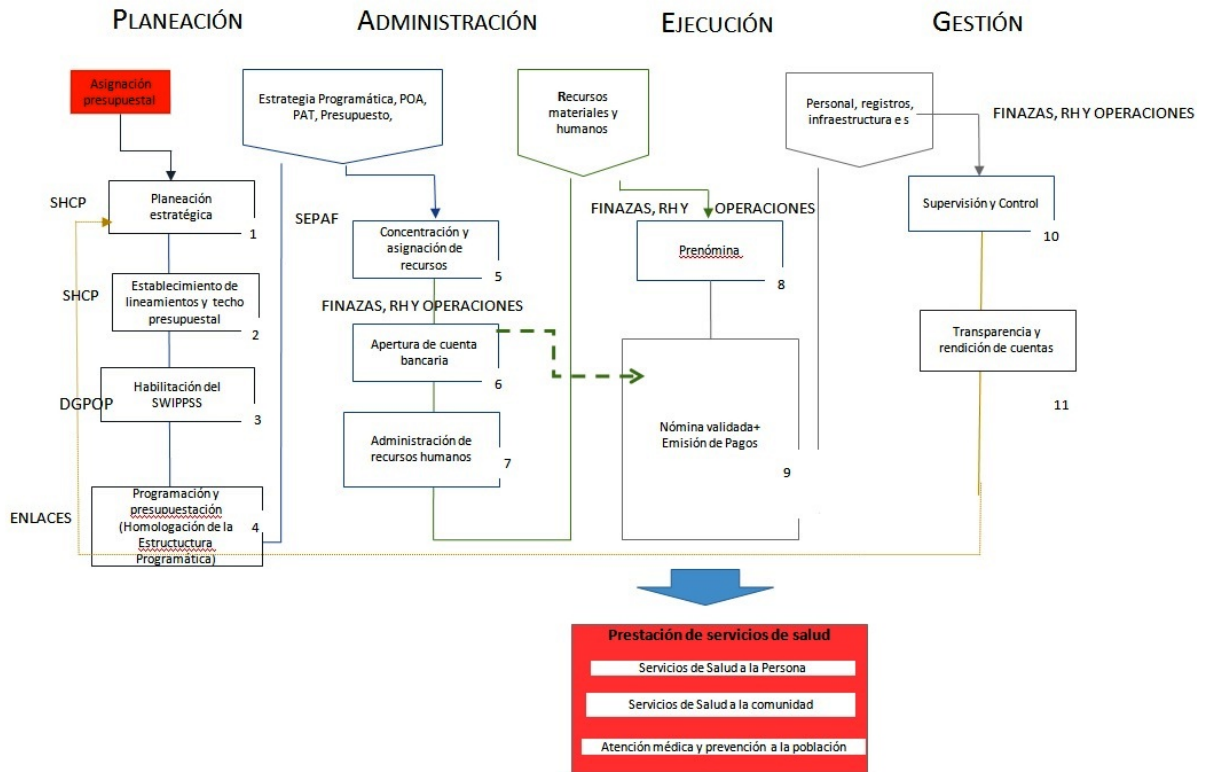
PLANEACIÓN

ADMINISTRACIÓN

EJECUCIÓN

GESTIÓN

Asignación presupuestal

SHCP

Planeación estratégica 1

SHCP

Establecimiento de lineamientos y techo presupuestal 2

DGPOP

Habilitación del SWIPPSS 3

ENLACES

Programación y presupuestación (Homologación de la Estructura Programática) 4

Estrategia Programática, POA, PAT, Presupuesto,

SEPAF

Concentración y asignación de recursos 5

FINAZAS, RH Y OPERACIONES

Apertura de cuenta bancaria 6

Administración de recursos humanos 7

Recursos materiales y humanos

FINAZAS, RH Y OPERACIONES

Prenómina 8

Nómina validada+ Emisión de Pagos 9

Personal, registros, infraestructura e s

FINAZAS, RH Y OPERACIONES

Supervisión y Control 10

Transparencia y rendición de cuentas

11

Prestación de servicios de salud

Servicios de Salud a la Persona

Servicios de Salud a la comunidad

Atención médica y prevención a la población